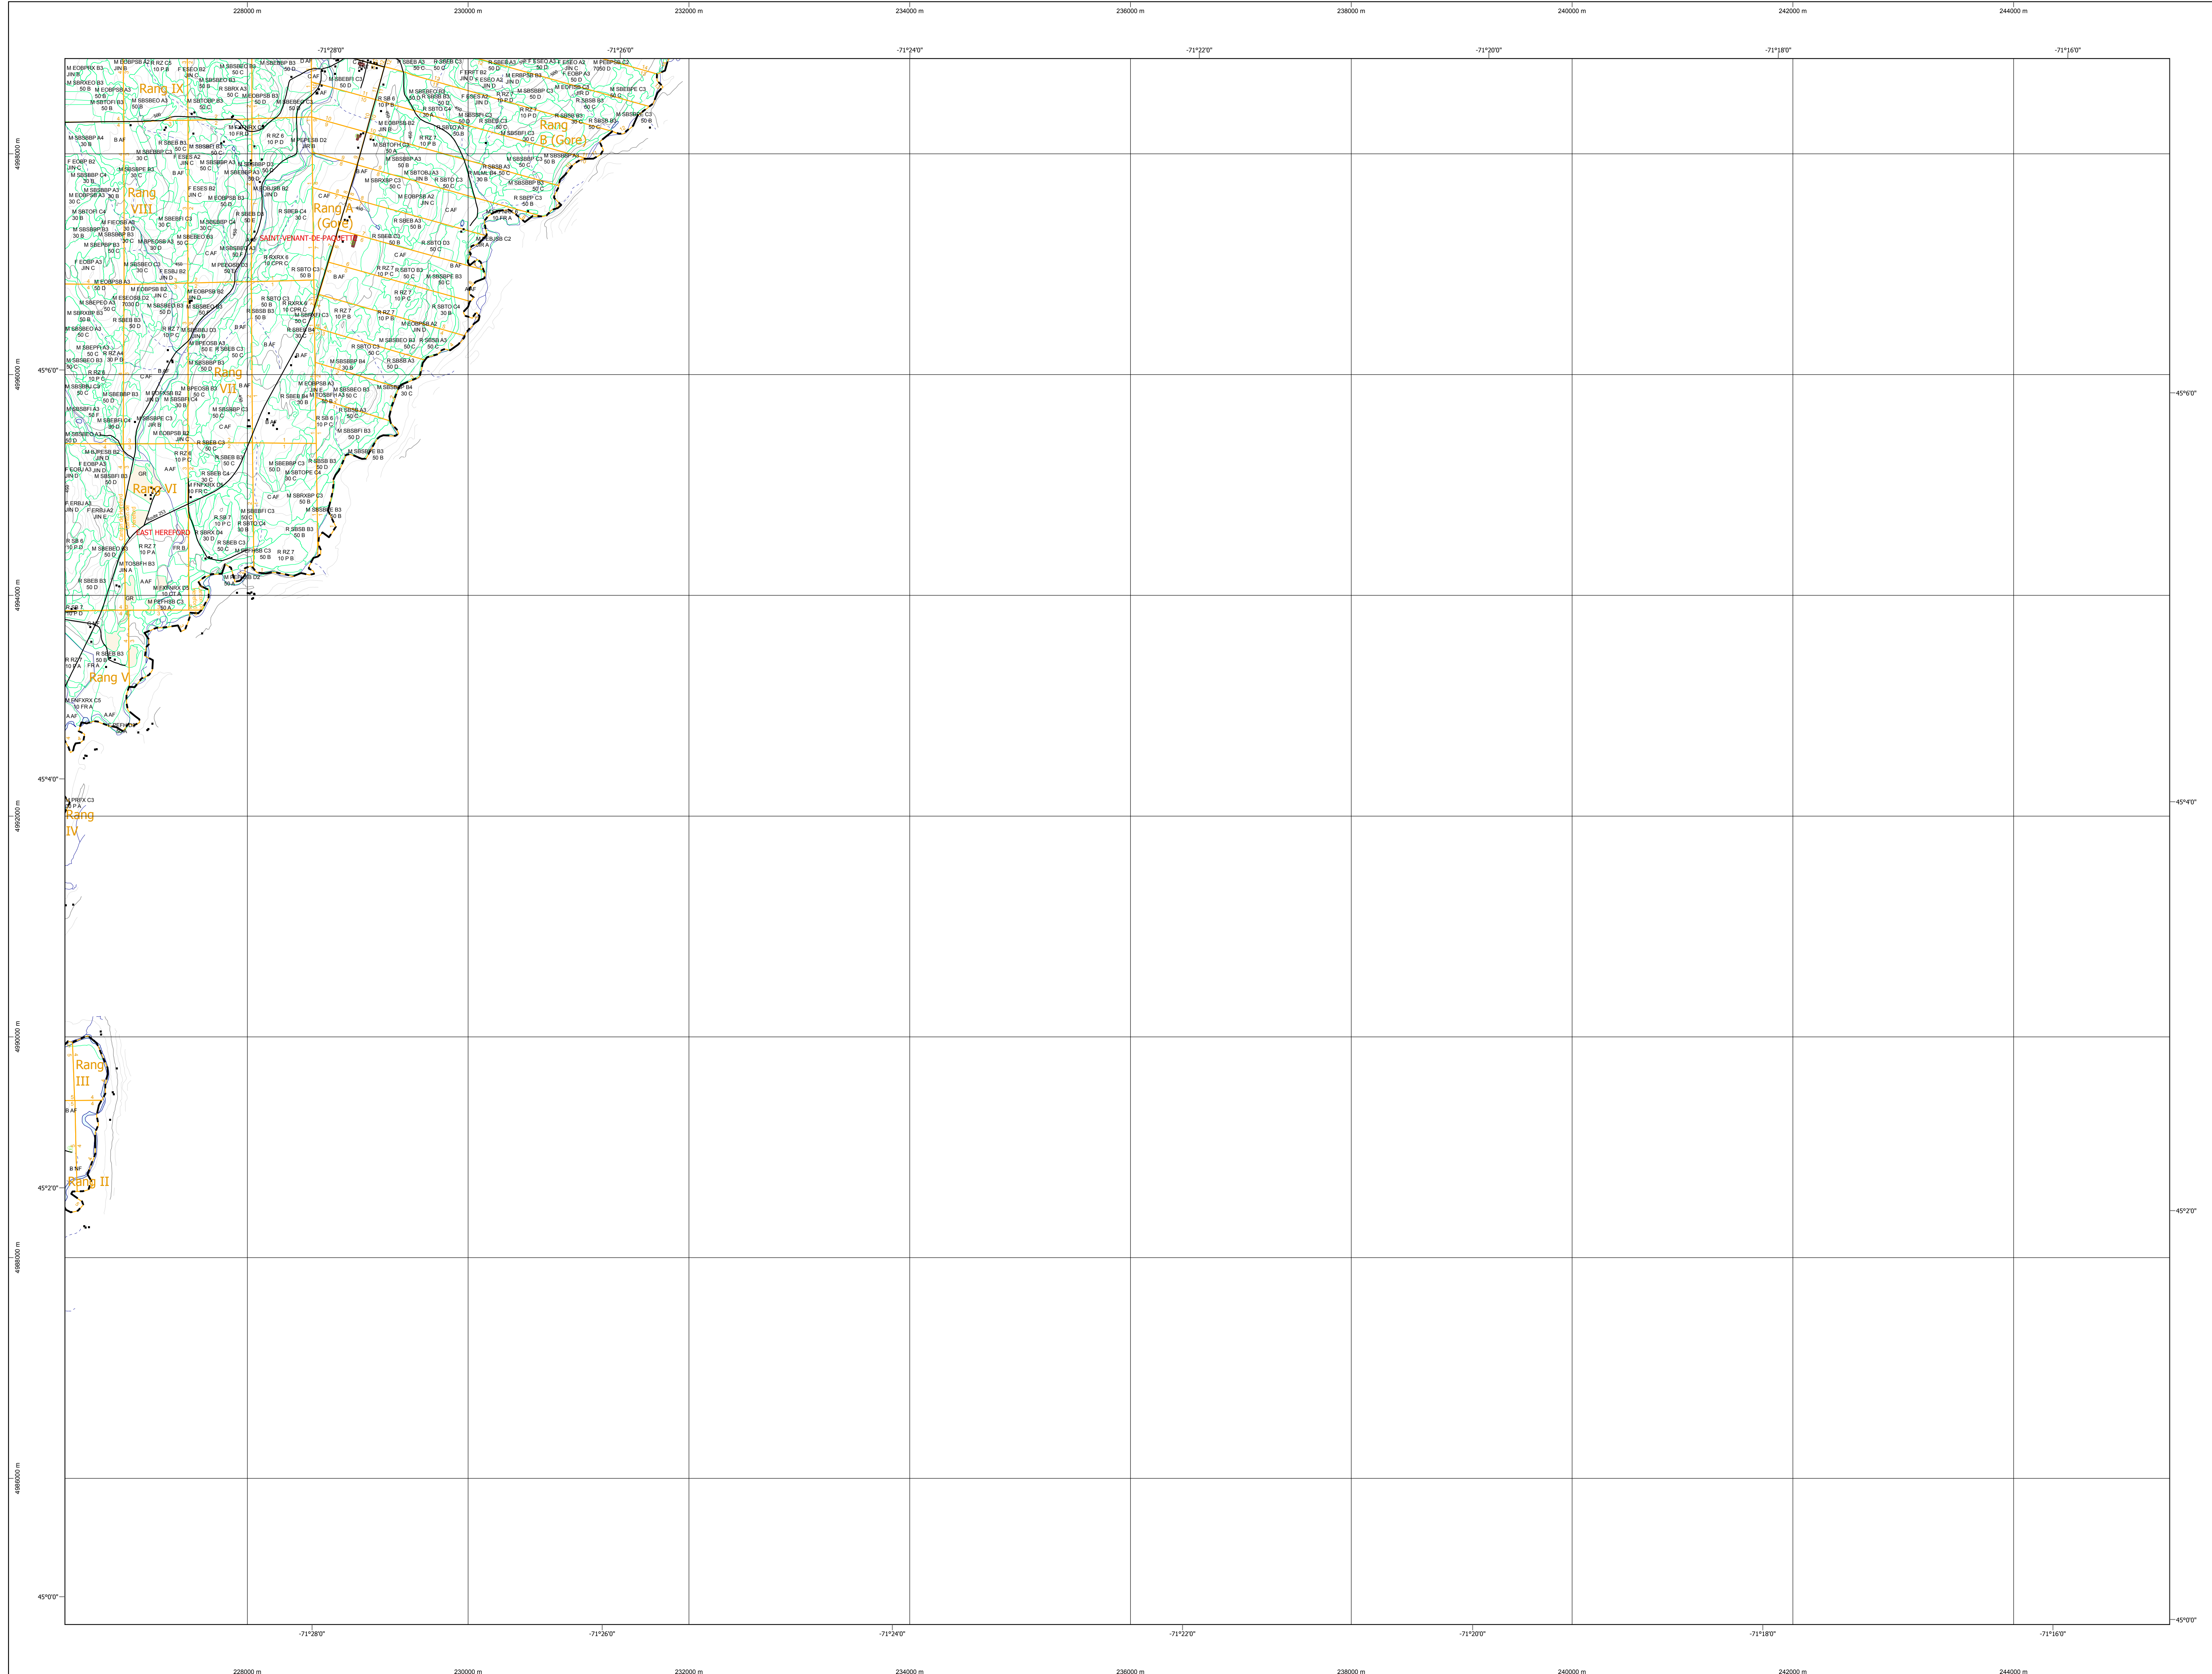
228000 m 230000 m 232000 m 234000 m 236000 m 238000 m 240000 m 242000 m 244000 m

-71°28'0" -71°26'0" -71°24'0" -71°22'0" -71°20'0" -71°18'0" -71°16'0"

Rang IX

Rang B (Gore)

Rang VIII

Rang A (Gore)

SAINT-VENANT-DE-PAQUETTE

Rang VII

Rang VI

EAST HEREFORD

Rang V

Rang IV

Rang III

Rang II

4998000 m

45°6'0"

4996000 m

4994000 m

45°4'0"

4992000 m

4990000 m

45°2'0"

4988000 m

4986000 m

45°0'0"

-71°28'0" -71°26'0" -71°24'0" -71°22'0" -71°20'0" -71°18'0" -71°16'0"

228000 m 230000 m 232000 m 234000 m 236000 m 238000 m 240000 m 242000 m 244000 m